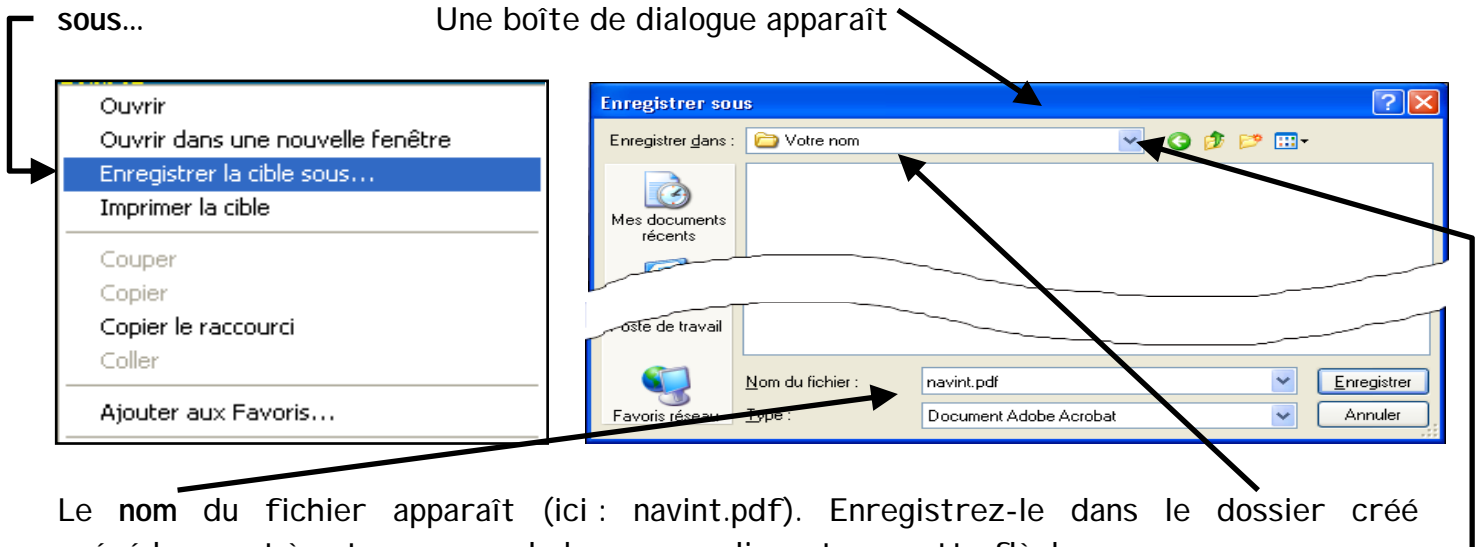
sous…

Une boîte de dialogue apparaît

Ouvrir
Ouvrir dans une nouvelle fenêtre
Enregistrer la cible sous…
Imprimer la cible
Couper
Copier
Copier le raccourci
Coller
Ajouter aux Favoris…

Enregistrer sous
Enregistrer dans :
Votre nom
Mes documents récents
oste de travail
Favoris réseau
Nom du fichier :
navint.pdf
Type :
Document Adobe Acrobat
Enregistrer
Annuler

Le nom du fichier apparaît (ici : navint.pdf). Enregistrez-le dans le dossier créé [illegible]